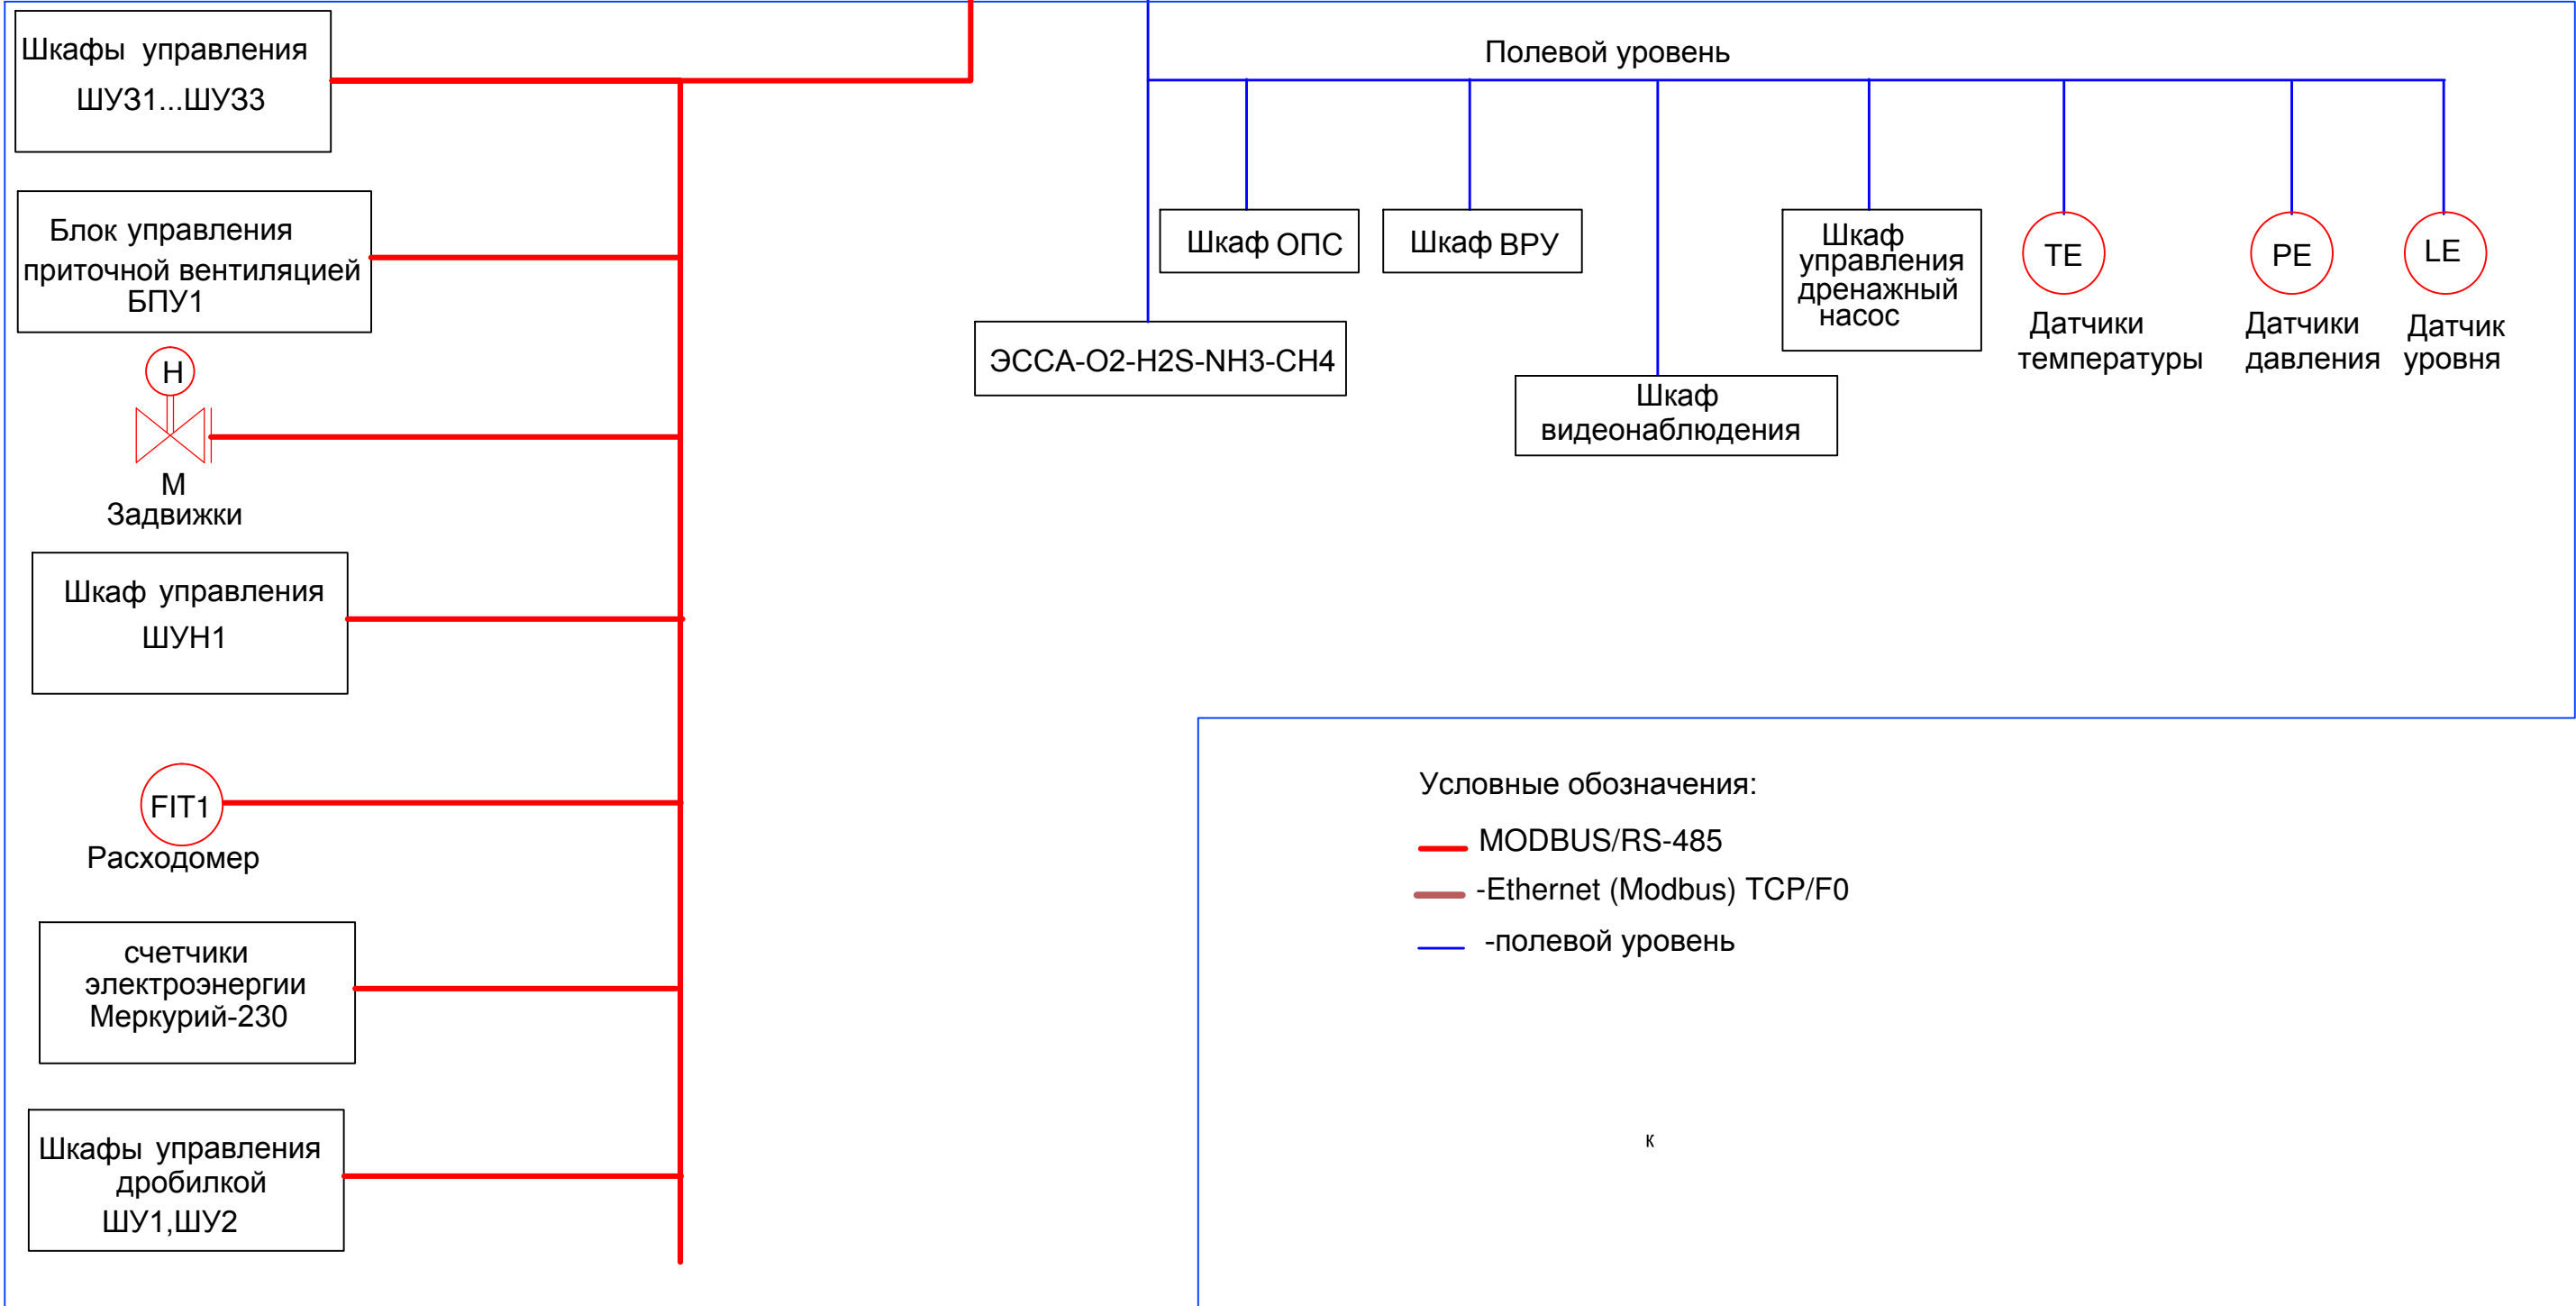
Шкафы управления
ШУЗ1...ШУЗ3

Блок управления приточной вентиляцией БПУ1

H

M
Задвижки

Шкаф управления
ШУН1

FIT1
Расходомер

счетчики электроэнергии Меркурий-230

Шкафы управления дробилкой
ШУ1,ШУ2

Полевой уровень

Шкаф ОПС

Шкаф ВРУ

ЭССА-О2-H2S-NH3-CH4

Шкаф видеонаблюдения

Шкаф управления дренажный насос

TE
Датчики температуры

PE
Датчики давления

LE
Датчик уровня

Условные обозначения:
MODBUS/RS-485
-Ethernet (Modbus) TCP/F0
-полевой уровень

к